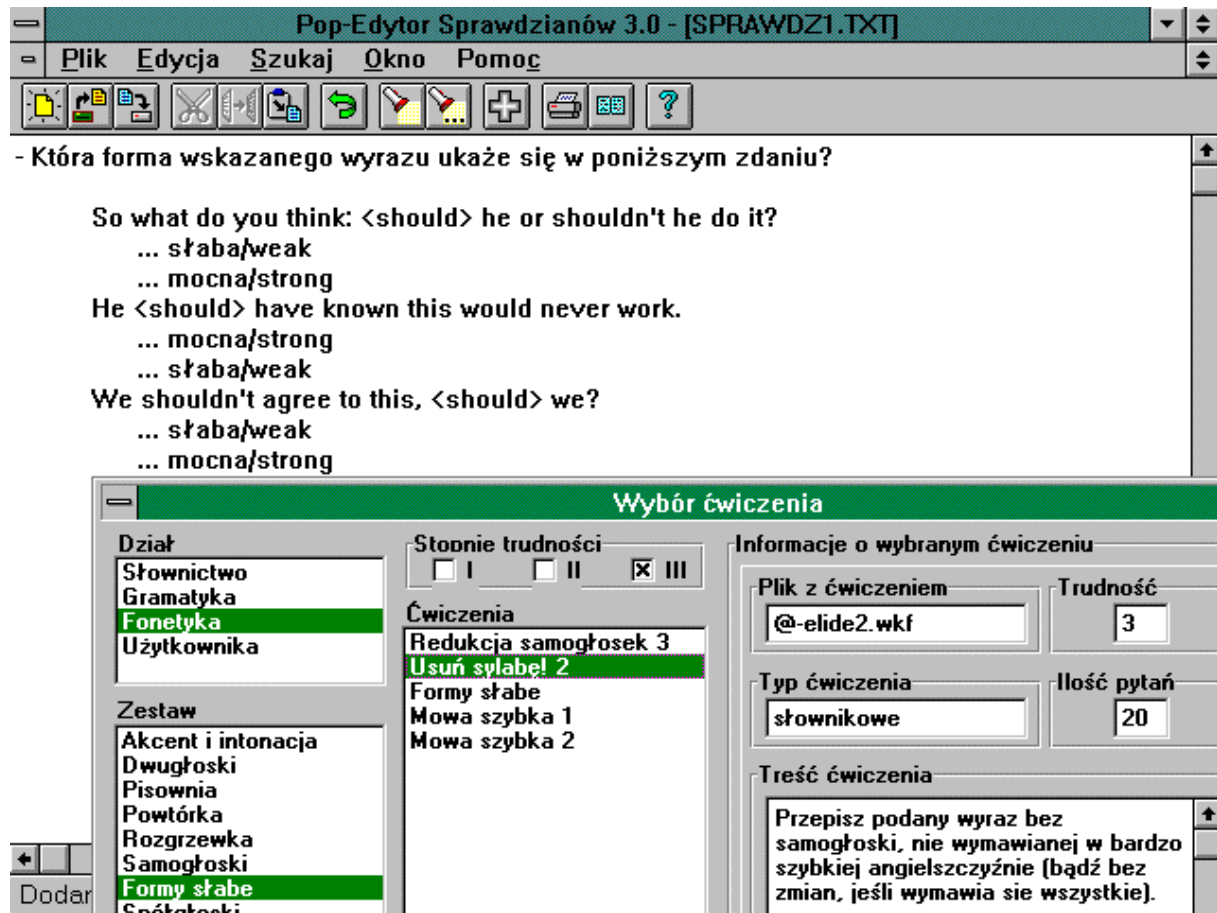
Pop-Edytor Sprawdzianów 3.0 - [SPRAWDZ1.TXT]

Plik Edycja Szukaj Okno Pomoc

- Która forma wskazanego wyrazu ukaże się w poniższym zdaniu?

So what do you think: <should> he or shouldn't he do it?
... słaba/weak
... mocna/strong
He <should> have known this would never work.
... mocna/strong
... słaba/weak
We shouldn't agree to this, <should> we?
... słaba/weak
... mocna/strong

Wybór ćwiczenia

Dział
Słownictwo
Gramatyka
Fonetyka
Użytkownika

Zestaw
Akcent i intonacja
Dwugłoski
Pisownia
Powtórka
Rozgrzewka
Samogłoski
Formy słabe
Spółgłoski

Stopnie trudności
I
II
III

Ćwiczenia
Redukcja samogłosek 3
Usuń sylabę! 2
Formy słabe
Mowa szybka 1
Mowa szybka 2

Informacje o wybranym ćwiczeniu
Plik z ćwiczeniem
@-elide2.wkf
Trudność
3
Typ ćwiczenia
słownikowe
Ilość pytań
20
Treść ćwiczenia
Przepisz podany wyraz bez samogłoski, nie wymawianej w bardzo szybkiej angielszczyźnie (bądź bez zmian, jeśli wymawia sie wszystkie).

Dodar